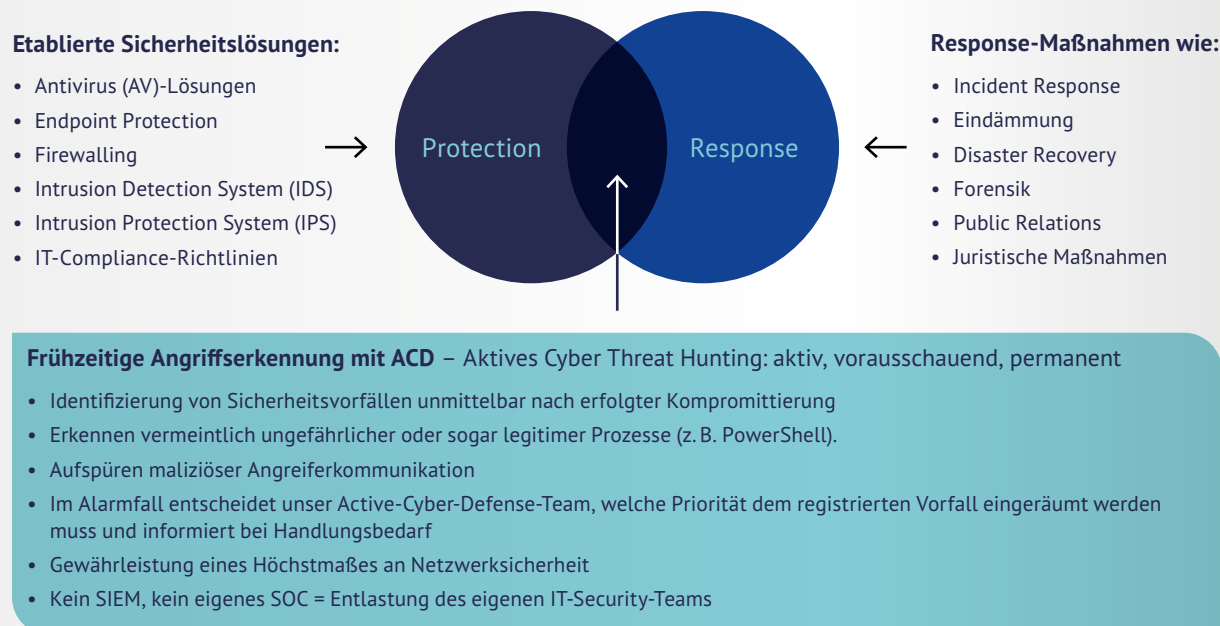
Etablierte Sicherheitslösungen:

- Antivirus (AV)-Lösungen
- Endpoint Protection
- Firewalling
- Intrusion Detection System (IDS)
- Intrusion Protection System (IPS)
- IT-Compliance-Richtlinien

Protection

Response

Response-Maßnahmen wie:

- Incident Response
- Eindämmung
- Disaster Recovery
- Forensik
- Public Relations
- Juristische Maßnahmen

Frühzeitige Angriffserkennung mit ACD – Aktives Cyber Threat Hunting: aktiv, vorausschauend, permanent

- Identifizierung von Sicherheitsvorfällen unmittelbar nach erfolgter Kompromittierung
- Erkennen vermeintlich ungefährlicher oder sogar legitimer Prozesse (z. B. PowerShell).
- Aufspüren maliziöser Angreiferkommunikation
- Im Alarmfall entscheidet unser Active-Cyber-Defense-Team, welche Priorität dem registrierten Vorfall eingeräumt werden muss und informiert bei Handlungsbedarf
- Gewährleistung eines Höchstmaßes an Netzwerksicherheit
- Kein SIEM, kein eigenes SOC = Entlastung des eigenen IT-Security-Teams